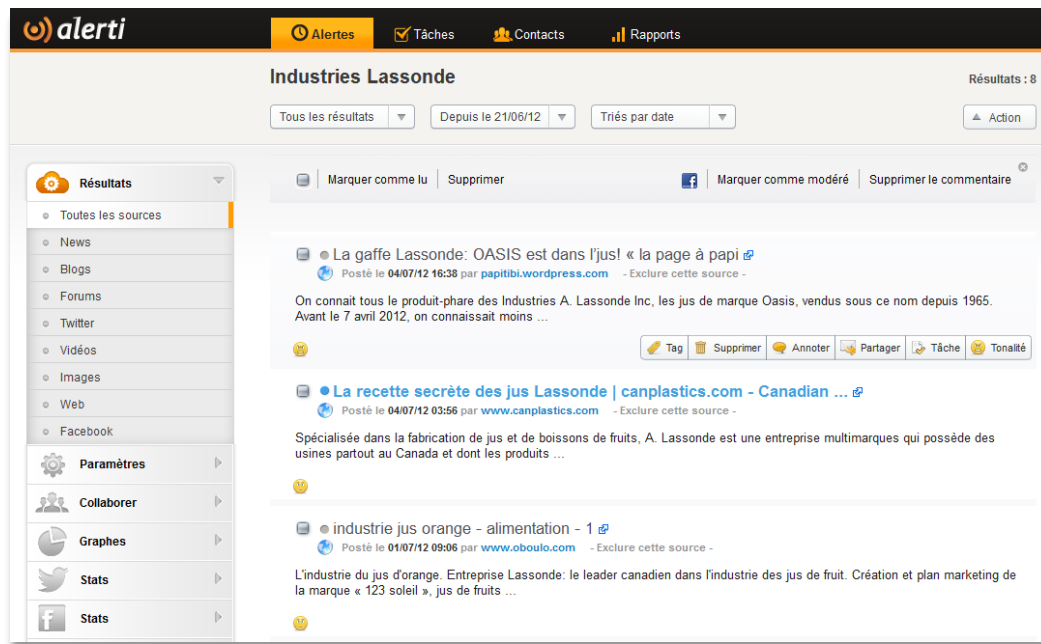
alerti

Alertes Tâches Contacts Rapports

Industries Lassonde

Résultats : 8

Tous les résultats Depuis le 21/06/12 Triés par date Action

Résultats
Toutes les sources
News
Blogs
Forums
Twitter
Vidéos
Images
Web
Facebook
Paramètres
Collaborer
Graphes
Stats
Stats

Marquer comme lu Supprimer Marquer comme modéré Supprimer le commentaire

La gaffe Lassonde: OASIS est dans l'jus! « la page à papi
Posté le 04/07/12 16:38 par papitibi.wordpress.com - Exclure cette source -

On connait tous le produit-phare des Industries A. Lassonde Inc, les jus de marque Oasis, vendus sous ce nom depuis 1965. Avant le 7 avril 2012, on connaissait moins ...

Tag Supprimer Annoter Partager Tâche Tonalité

La recette secrète des jus Lassonde | canplastics.com - Canadian ...
Posté le 04/07/12 03:56 par www.canplastics.com - Exclure cette source -

Spécialisée dans la fabrication de jus et de boissons de fruits, A. Lassonde est une entreprise multimarques qui possède des usines partout au Canada et dont les produits ...

industrie jus orange - alimentation - 1
Posté le 01/07/12 09:06 par www.oboulo.com - Exclure cette source -

L'industrie du jus d'orange. Entreprise Lassonde: le leader canadien dans l'industrie des jus de fruit. Création et plan marketing de la marque « 123 soleil », jus de fruits ...